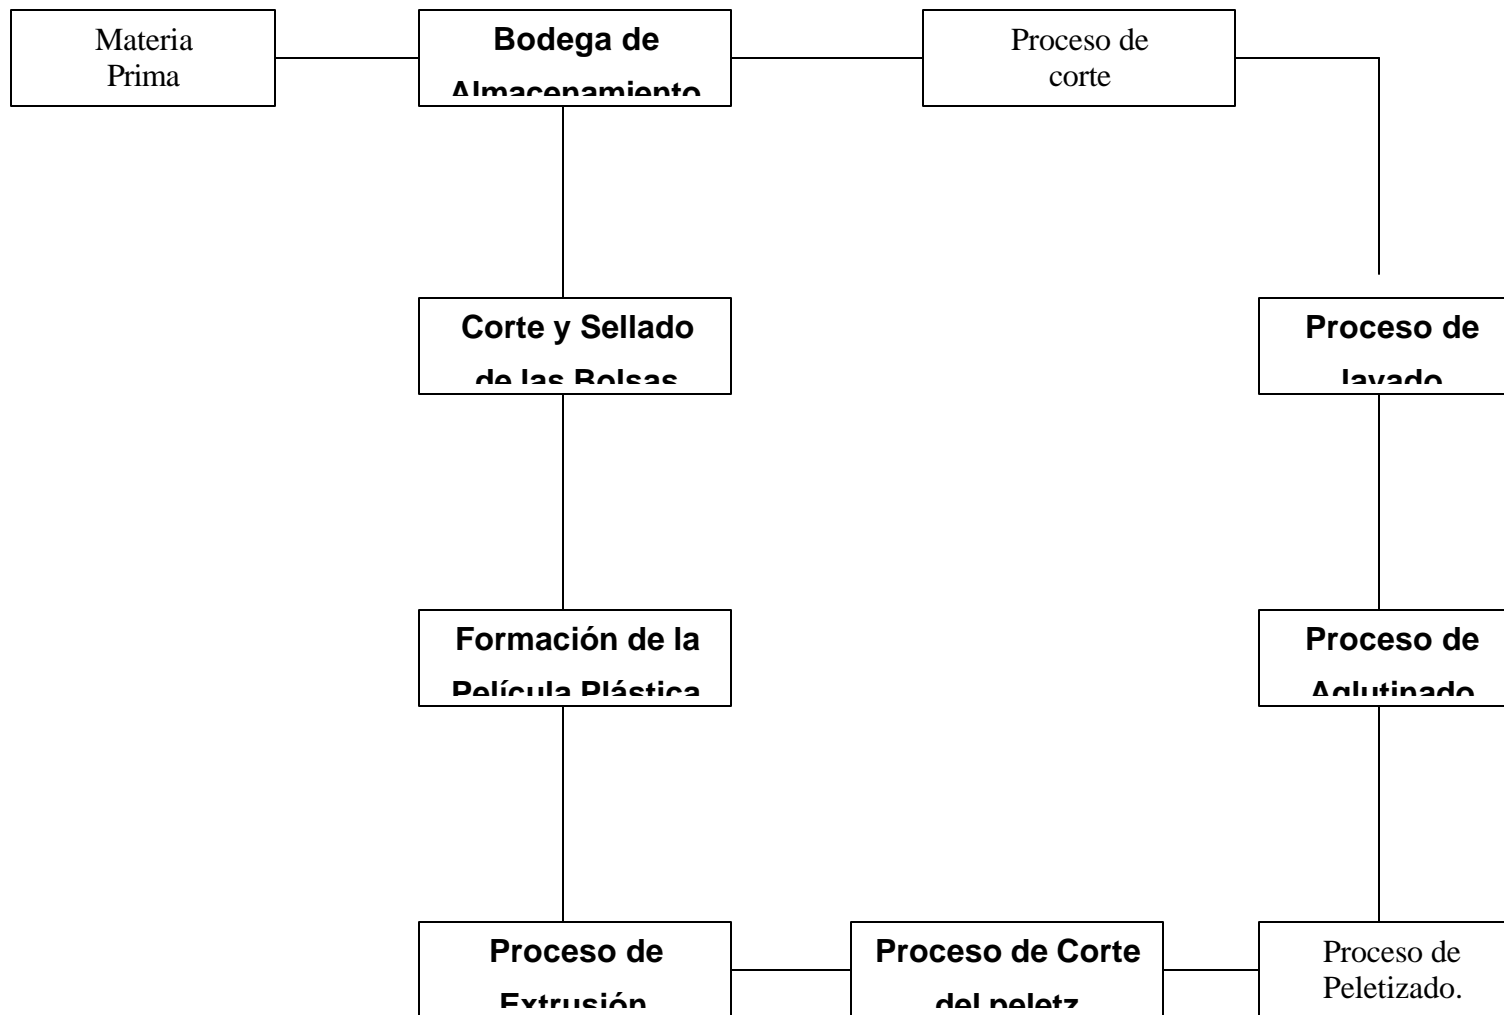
Materia Prima

Bodega de Almacenamiento

Proceso de corte

Corte y Sellado de las Bolsas

Proceso de lavado

Formación de la Película Plástica

Proceso de Aglutinado

Proceso de Extrusión

Proceso de Corte del peletz

Proceso de Peletizado.